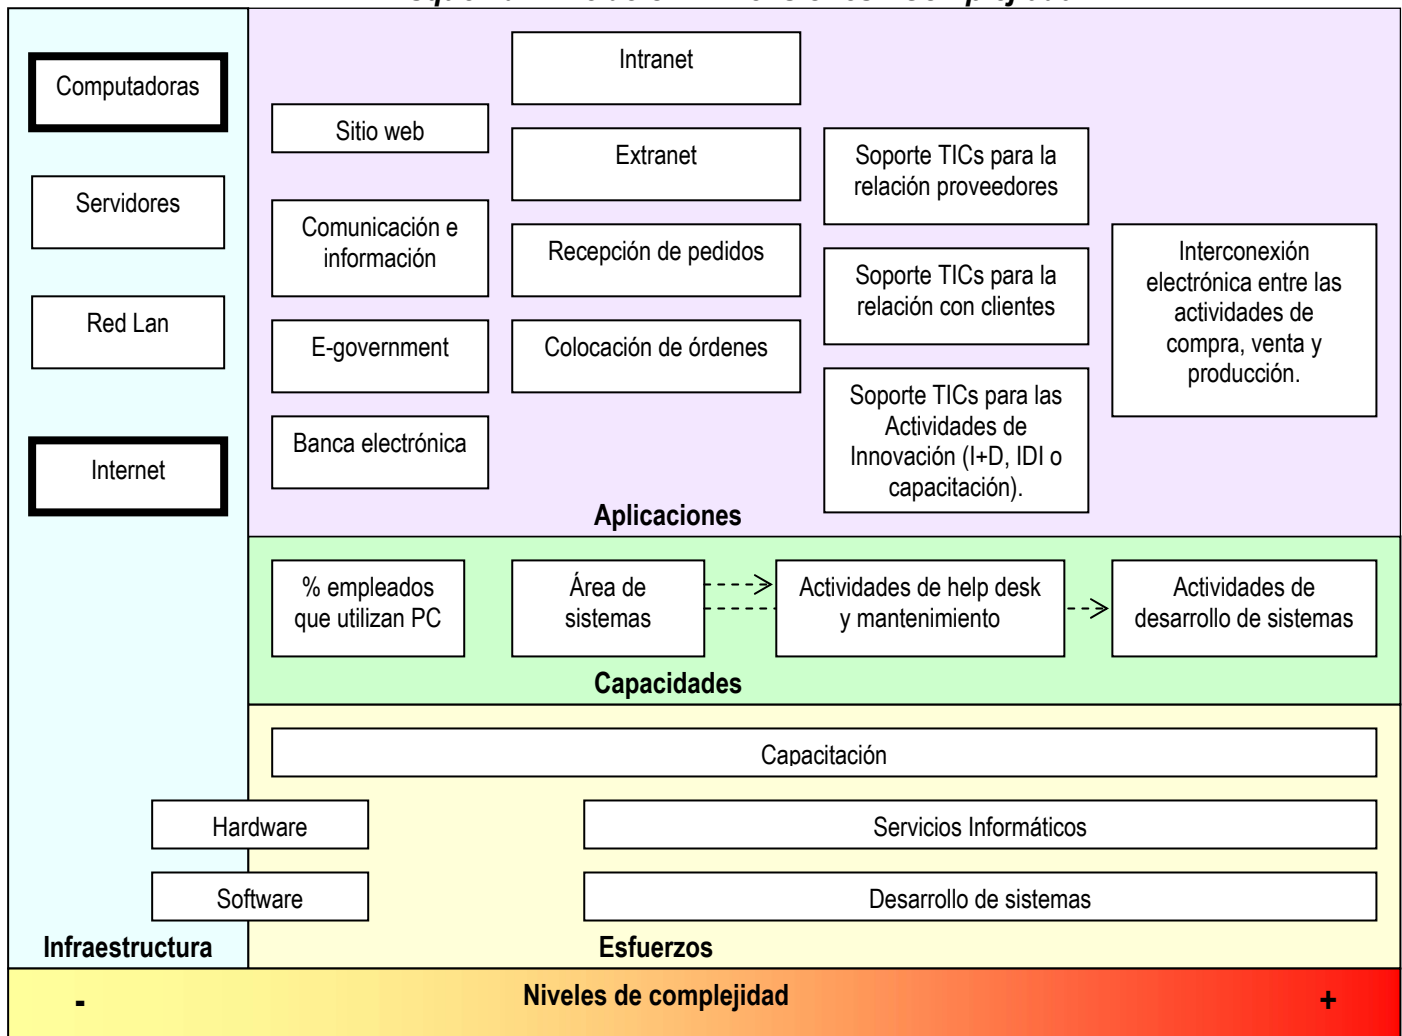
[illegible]

Computadoras

Servidores

Red Lan

Internet

Sitio web

Comunicación e información

E-government

Banca electrónica

Intranet

Extranet

Recepción de pedidos

Colocación de órdenes

Soporte TICs para la relación proveedores

Soporte TICs para la relación con clientes

Soporte TICs para las Actividades de Innovación (I+D, IDI o capacitación).

Interconexión electrónica entre las actividades de compra, venta y producción.

Aplicaciones

% empleados que utilizan PC

Área de sistemas

Actividades de help desk y mantenimiento

Actividades de desarrollo de sistemas

Capacidades

Capacitación

Hardware

Servicios Informáticos

Software

Desarrollo de sistemas

Infraestructura

Esfuerzos

-

Niveles de complejidad

+